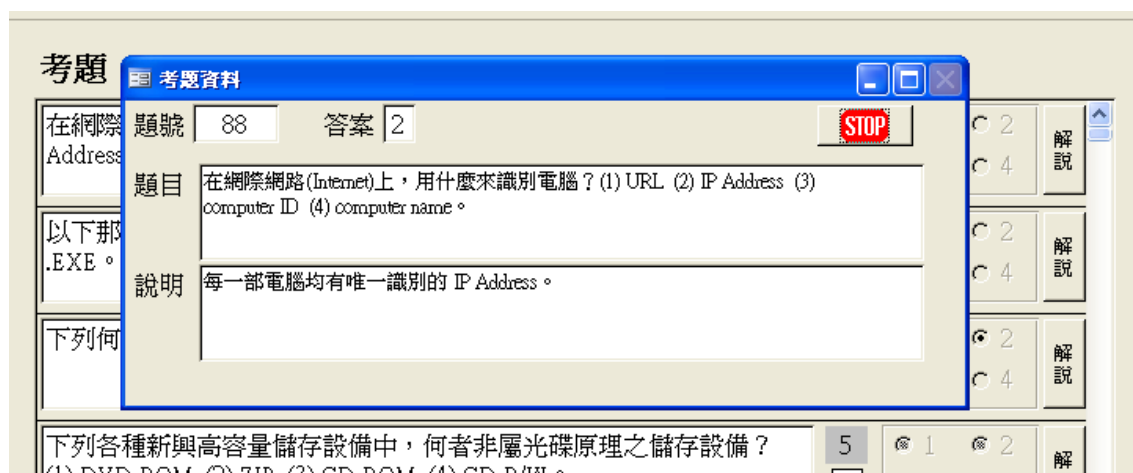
考題

考題資料

題號 88 答案 2

STOP

題目 在網際網路(Internet)上，用什麼來識別電腦？(1) URL (2) IP Address (3) computer ID (4) computer name。

說明 每一部電腦均有唯一識別的 IP Address。

在網際
Address

2
4
解說

以下那
.EXE。

2
4
解說

下列何

2
4
解說

下列各種新與高容量儲存設備中，何者非屬光碟原理之儲存設備？
(1) DVD-ROM (2) ZIP (3) CD-ROM (4) CD-R/W。

5

1
2
解